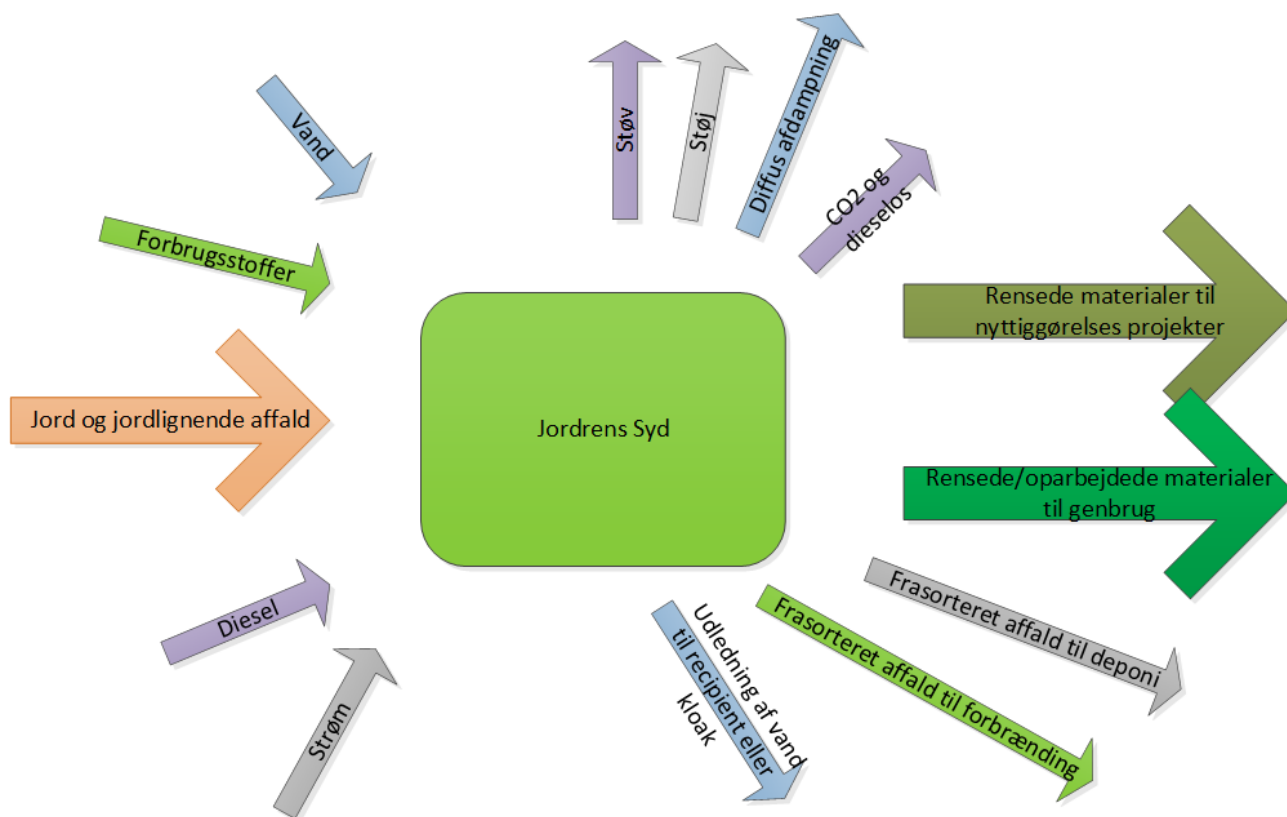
Vand

Forbrugsstoffer

Jord og jordlignende affald

Diesel

Strøm

Støv

Støj

Diffus afdampning

CO2 og dieselos

Jordrens Syd

Rensede materialer til nyttiggørelses projekter

Rensede/oparbejdede materialer til genbrug

Frasorteret affald til deponi

Frasorteret affald til forbrænding

Udledning af vand til recipient eller kloak